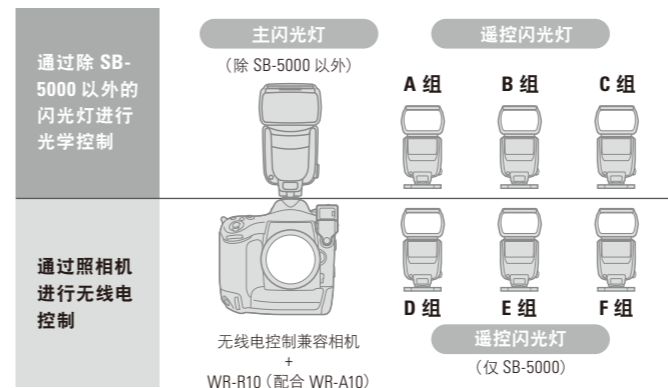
通过除 SB-5000 以外的闪光灯进行光学控制

主闪光灯
（除 SB-5000 以外）

遥控闪光灯

A 组　B 组　C 组

通过照相机进行无线电控制

D 组　E 组　F 组

无线电控制兼容相机
+
WR-R10（配合 WR-A10）

遥控闪光灯
（仅 SB-5000）